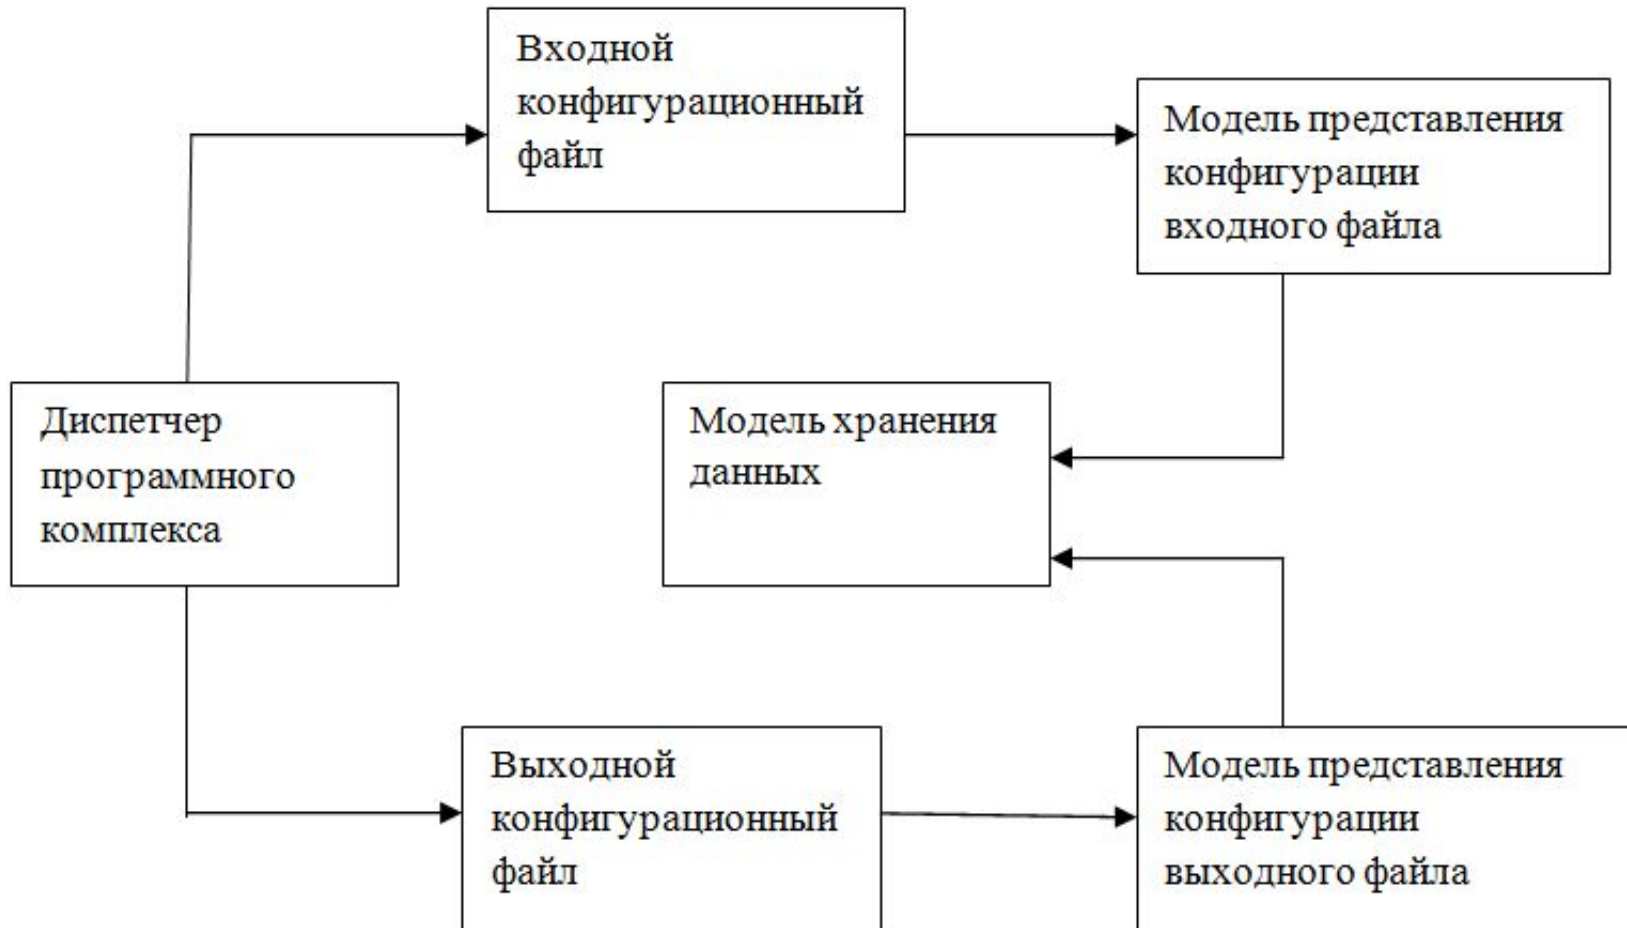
Входной конфигурационный файл

Модель представления конфигурации входного файла

Диспетчер программного комплекса

Модель хранения данных

Выходной конфигурационный файл

Модель представления конфигурации выходного файла